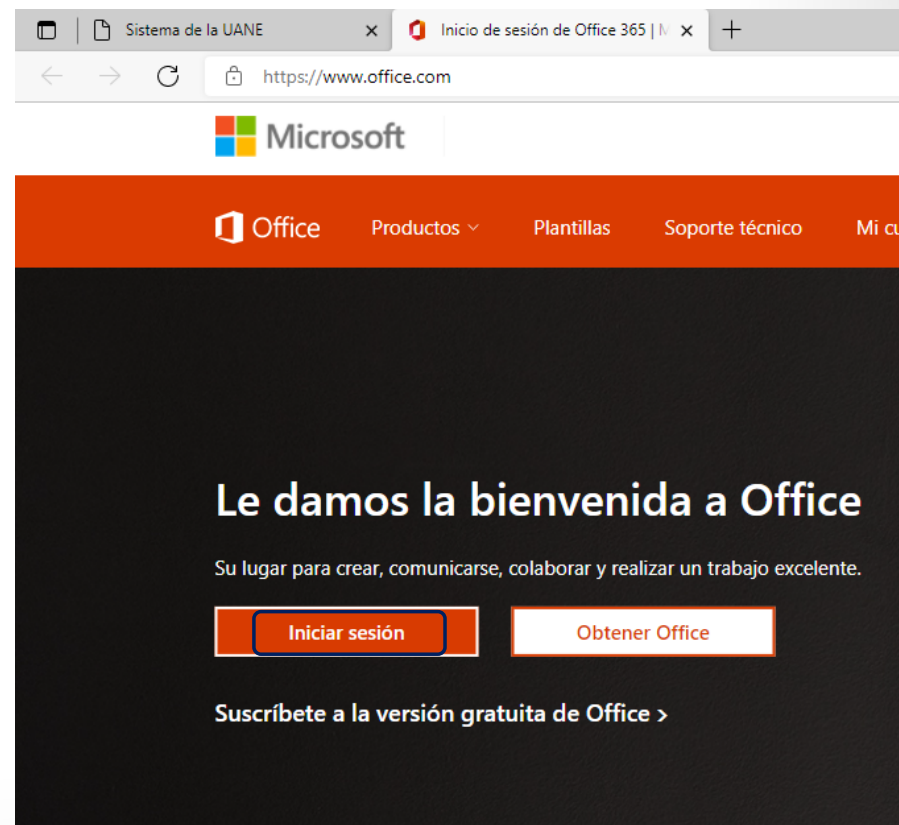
Sistema de la UANE ×
Inicio de sesión de Office 365 | M ×
+

https://www.office.com

Microsoft

Office Productos Plantillas Soporte técnico Mi cu

Le damos la bienvenida a Office

Su lugar para crear, comunicarse, colaborar y realizar un trabajo excelente.

Iniciar sesión

Obtener Office

Suscríbete a la versión gratuita de Office >